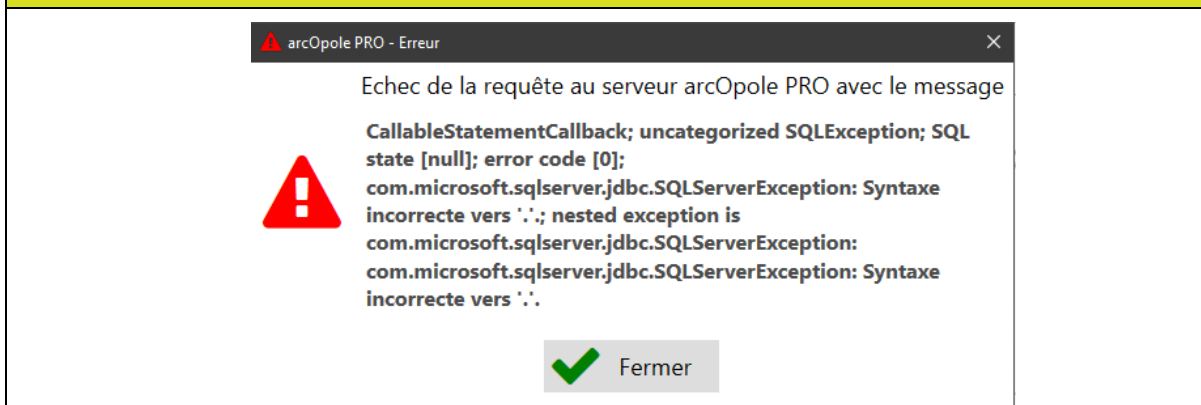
arcOpole PRO - Erreur

Echec de la requête au serveur arcOpole PRO avec le message

CallableStatementCallback; uncategorized SQLException; SQL state [null]; error code [0]; com.microsoft.sqlserver.jdbc.SQLServerException: Syntaxe incorrecte vers '.'.; nested exception is com.microsoft.sqlserver.jdbc.SQLServerException: com.microsoft.sqlserver.jdbc.SQLServerException: Syntaxe incorrecte vers '.'.

Fermer